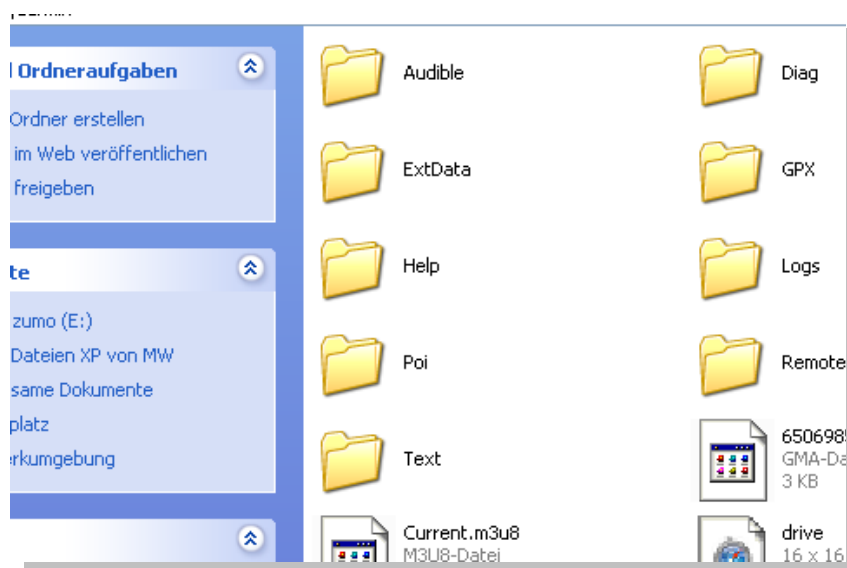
Ordneraufgaben

Ordner erstellen
im Web veröffentlichen
freigeben

te

zumo (E:)
Dateien XP von MW
same Dokumente
platz
rkumgebung

Audible
Diag
ExtData
GPX
Help
Logs
Poi
Remote
Text
650698
GMA-Da
3 KB
Current.m3u8
M3U8-Datei
drive
16 x 16